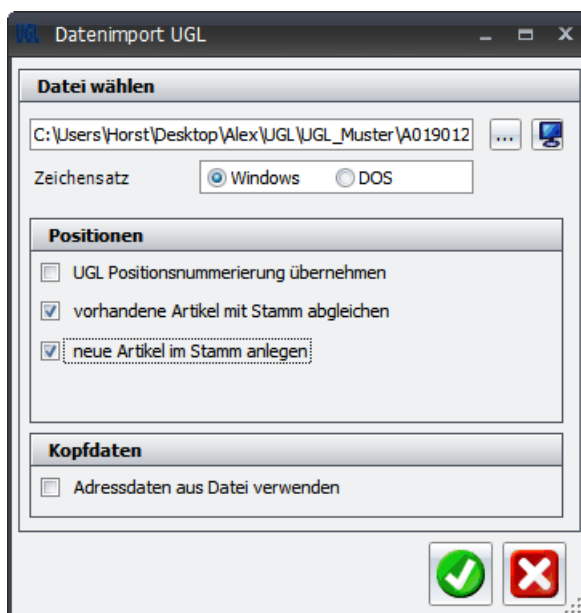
UGL Datenimport UGL

Datei wählen

C:\Users\Horst\Desktop\Alex\UGL\UGL_Muster\A019012 ...

Zeichensatz Windows DOS

Positionen

UGL Positionsnummerierung übernehmen

vorhandene Artikel mit Stamm abgleichen

neue Artikel im Stamm anlegen

Kopfdaten

Adressdaten aus Datei verwenden